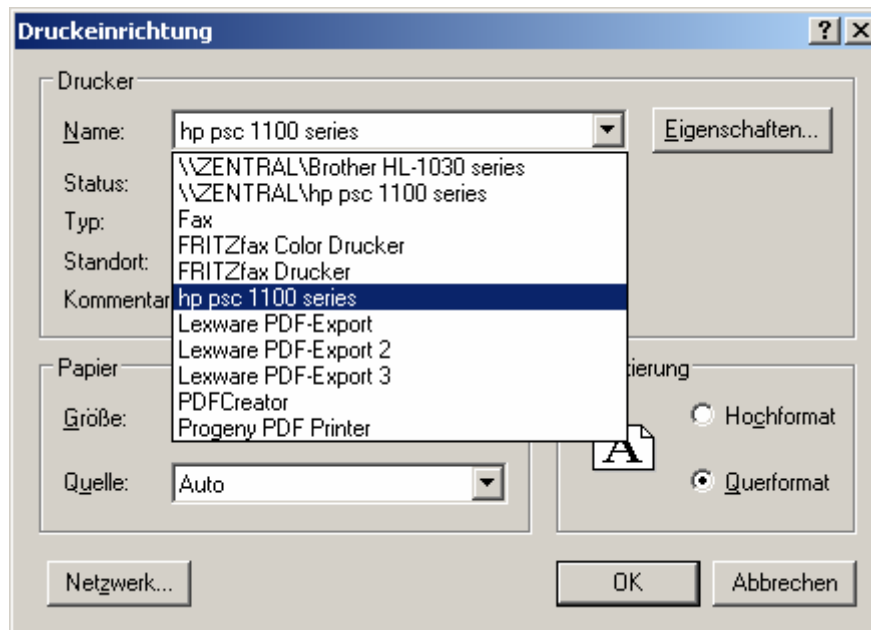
Druckeinrichtung

?

X

Drucker

Name:

hp psc 1100 series

Eigenschaften...

Status:

Typ:

Standort:

Kommentar

\\ZENTRAL\Brother HL-1030 series
\\ZENTRAL\hp psc 1100 series
Fax
FRITZfax Color Drucker
FRITZfax Drucker
hp psc 1100 series
Lexware PDF-Export
Lexware PDF-Export 2
Lexware PDF-Export 3
PDFCreator
Progeny PDF Printer

Papier

Größe:

Quelle:

Auto

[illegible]ierung

A

Hochformat

Querformat

Netzwerk...

OK

Abbrechen